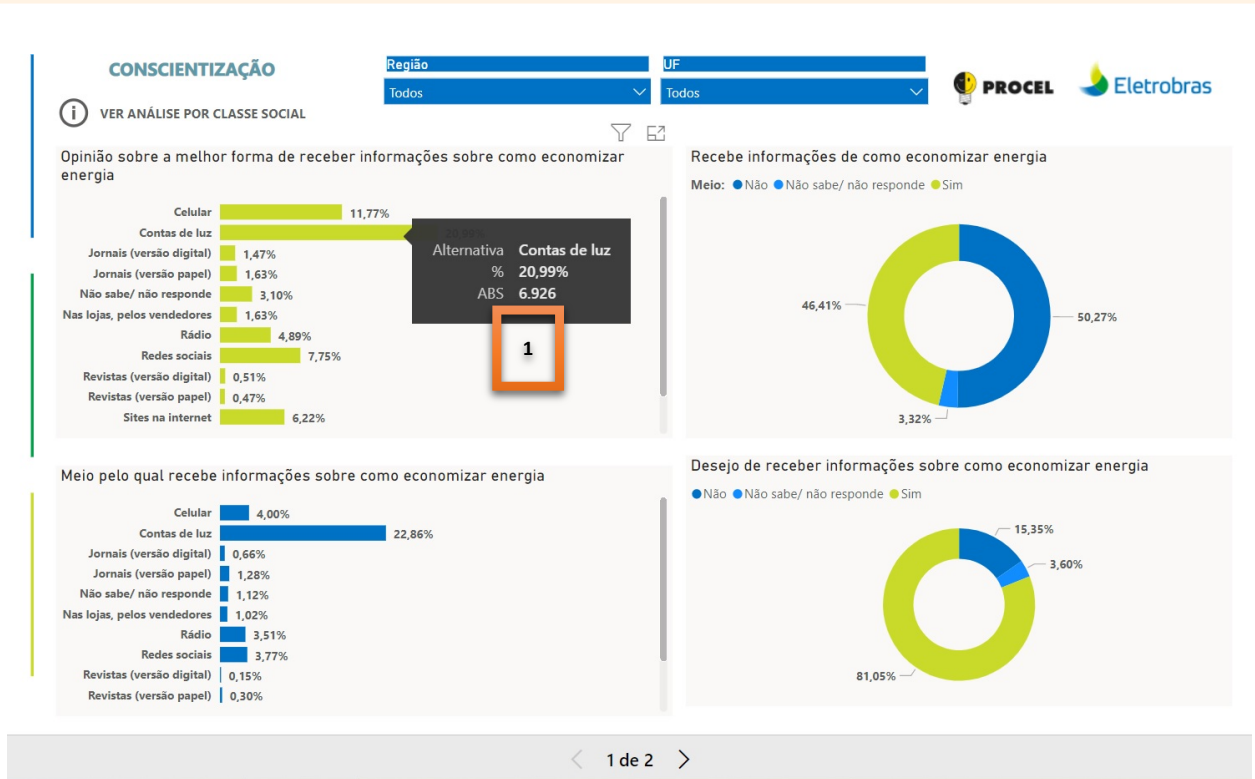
CONSCIENTIZAÇÃO

VER ANÁLISE POR CLASSE SOCIAL

Região
Todos

UF
Todos

PROCEL

Eletrobras

Opinião sobre a melhor forma de receber informações sobre como economizar energia

Celular 11,77%
Contas de luz 20,99%
Jornais (versão digital) 1,47%
Jornais (versão papel) 1,63%
Não sabe/ não responde 3,10%
Nas lojas, pelos vendedores 1,63%
Rádio 4,89%
Redes sociais 7,75%
Revistas (versão digital) 0,51%
Revistas (versão papel) 0,47%
Sites na internet 6,22%

Alternativa Contas de luz
% 20,99%
ABS 6.926

1

Recebe informações de como economizar energia

Meio: Não Não sabe/ não responde Sim

46,41%
50,27%
3,32%

Meio pelo qual recebe informações sobre como economizar energia

Celular 4,00%
Contas de luz 22,86%
Jornais (versão digital) 0,66%
Jornais (versão papel) 1,28%
Não sabe/ não responde 1,12%
Nas lojas, pelos vendedores 1,02%
Rádio 3,51%
Redes sociais 3,77%
Revistas (versão digital) 0,15%
Revistas (versão papel) 0,30%

Desejo de receber informações sobre como economizar energia

Não Não sabe/ não responde Sim

15,35%
3,60%
81,05%

1 de 2